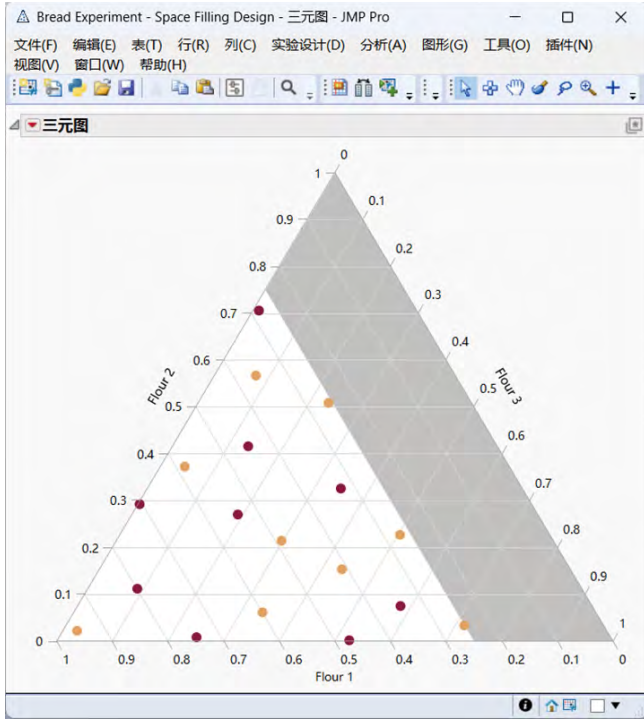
Bread Experiment - Space Filling Design - 三元图 - JMP Pro

文件(F) 编辑(E) 表(T) 行(R) 列(C) 实验设计(D) 分析(A) 图形(G) 工具(O) 插件(N) 视图(V) 窗口(W) 帮助(H)

三元图

0
1
0.1
0.9
0.2
0.8
0.3
0.7
0.4
0.6
Flour 2
0.5
Flour 3
0.5
0.6
0.4
0.7
0.3
0.8
0.2
0.9
0.1
1
0

1 0.9 0.8 0.7 0.6 0.5 0.4 0.3 0.2 0.1 0
Flour 1